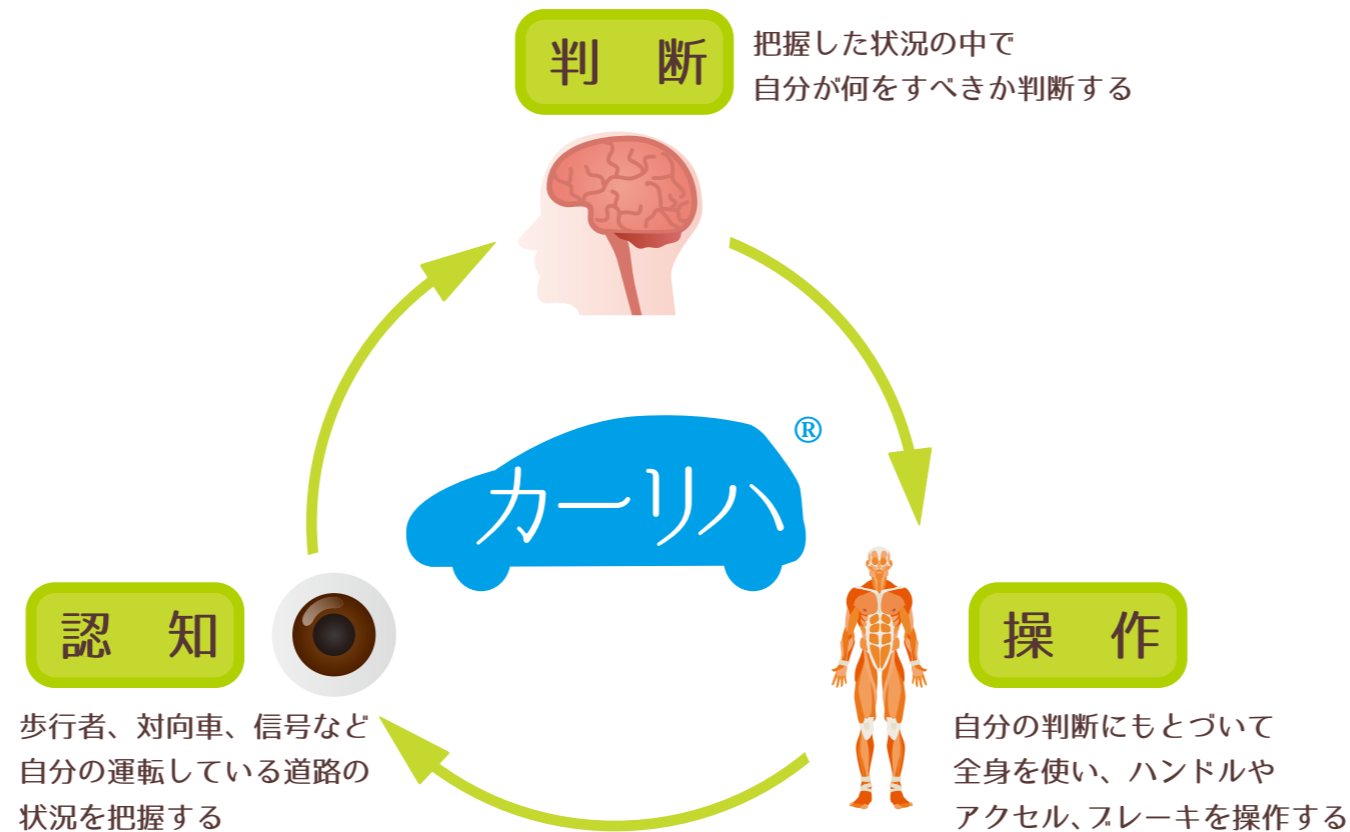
判　断

把握した状況の中で
自分が何をすべきか判断する

カーリハ®

認　知

歩行者、対向車、信号など
自分の運転している道路の
状況を把握する

操　作

自分の判断にもとづいて
全身を使い、ハンドルや
アクセル、ブレーキを操作する